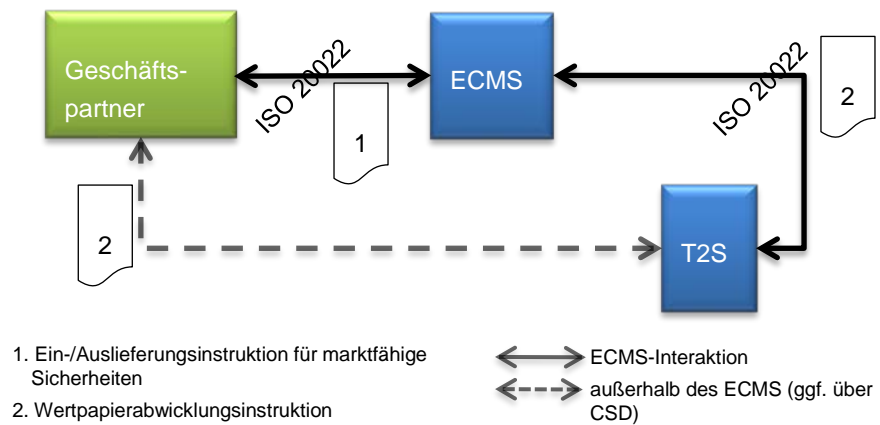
Geschäftspartner

ISO 20022

ECMS

ISO 20022

1

2

2

T2S

1. Ein-/Auslieferungsinstruktion für marktfähige Sicherheiten

2. Wertpapierabwicklungsinstruktion

ECMS-Interaktion

außerhalb des ECMS (ggf. über CSD)